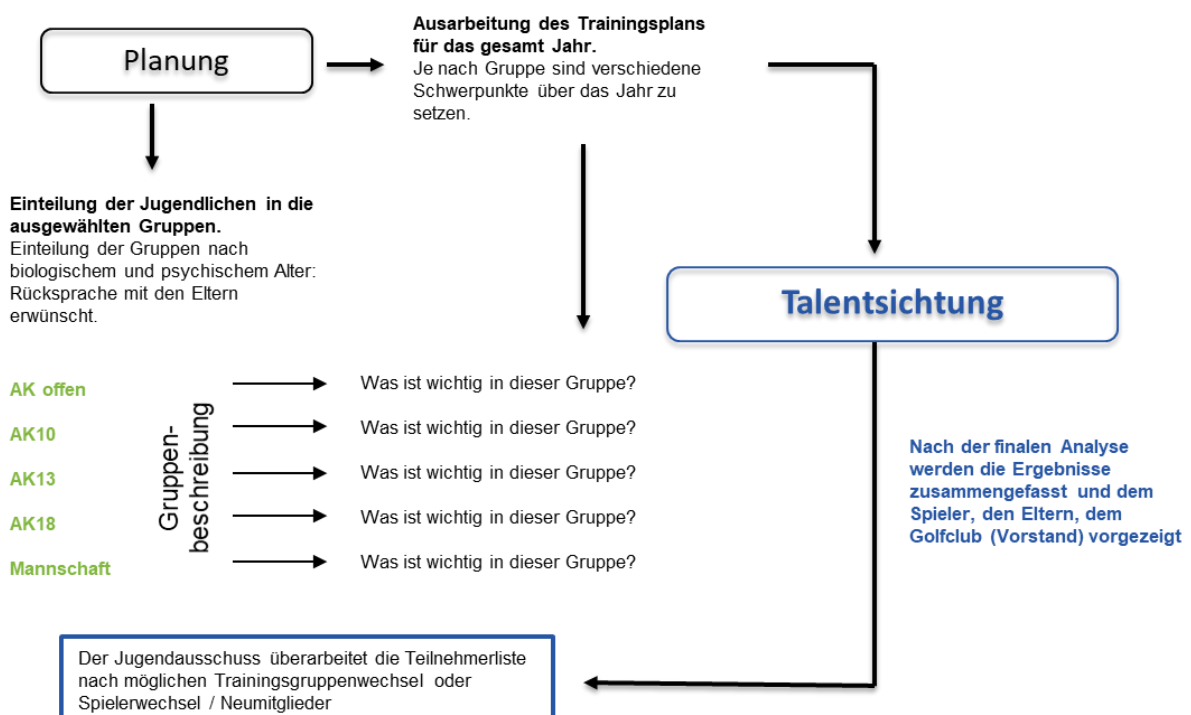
Planung

Ausarbeitung des Trainingsplans für das gesamt Jahr.
Je nach Gruppe sind verschiedene Schwerpunkte über das Jahr zu setzen.

Einteilung der Jugendlichen in die ausgewählten Gruppen.
Einteilung der Gruppen nach biologischem und psychischem Alter: Rücksprache mit den Eltern erwünscht.

Talentsichtung

AK offen
AK10
AK13
AK18
Mannschaft

Gruppenbeschreibung

Was ist wichtig in dieser Gruppe?
Was ist wichtig in dieser Gruppe?
Was ist wichtig in dieser Gruppe?
Was ist wichtig in dieser Gruppe?
Was ist wichtig in dieser Gruppe?

Nach der finalen Analyse werden die Ergebnisse zusammengefasst und dem Spieler, den Eltern, dem Golfclub (Vorstand) vorgezeigt

Der Jugendausschuss überarbeitet die Teilnehmerliste nach möglichen Trainingsgruppenwechsel oder Spielerwechsel / Neumitglieder